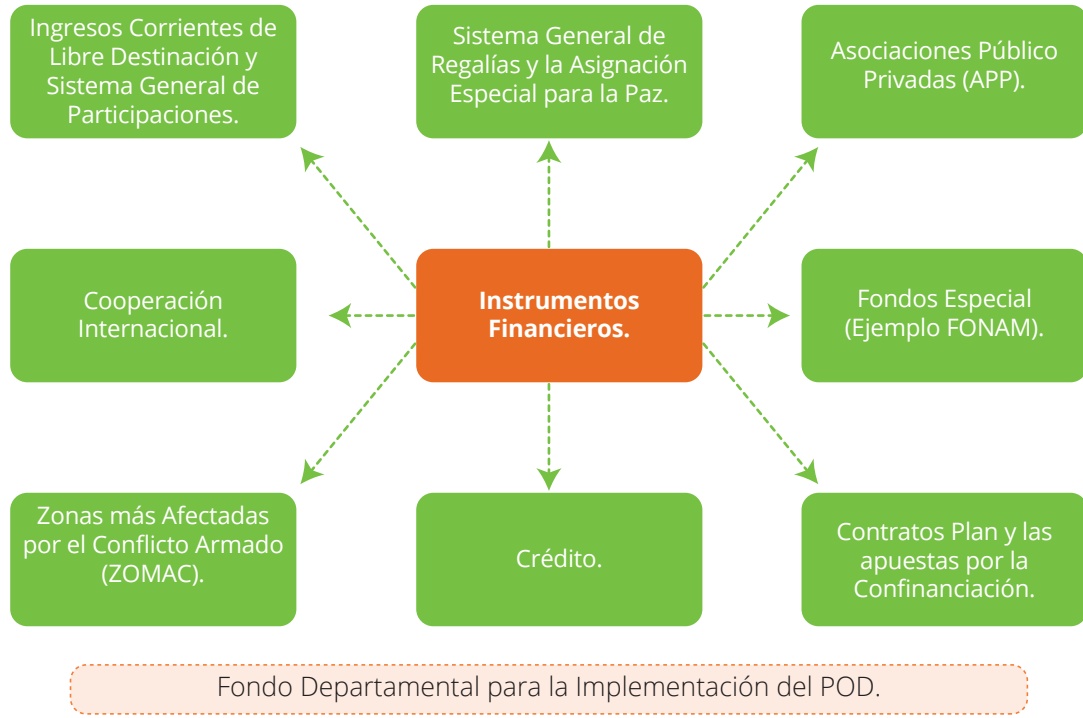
Ingresos Corrientes de Libre Destinación y Sistema General de Participaciones.

Sistema General de Regalías y la Asignación Especial para la Paz.

Asociaciones Público Privadas (APP).

Cooperación Internacional.

**Instrumentos Financieros.**

Fondos Especial (Ejemplo FONAM).

Zonas más Afectadas por el Conflicto Armado (ZOMAC).

Crédito.

Contratos Plan y las apuestas por la Confinanciación.

Fondo Departamental para la Implementación del POD.